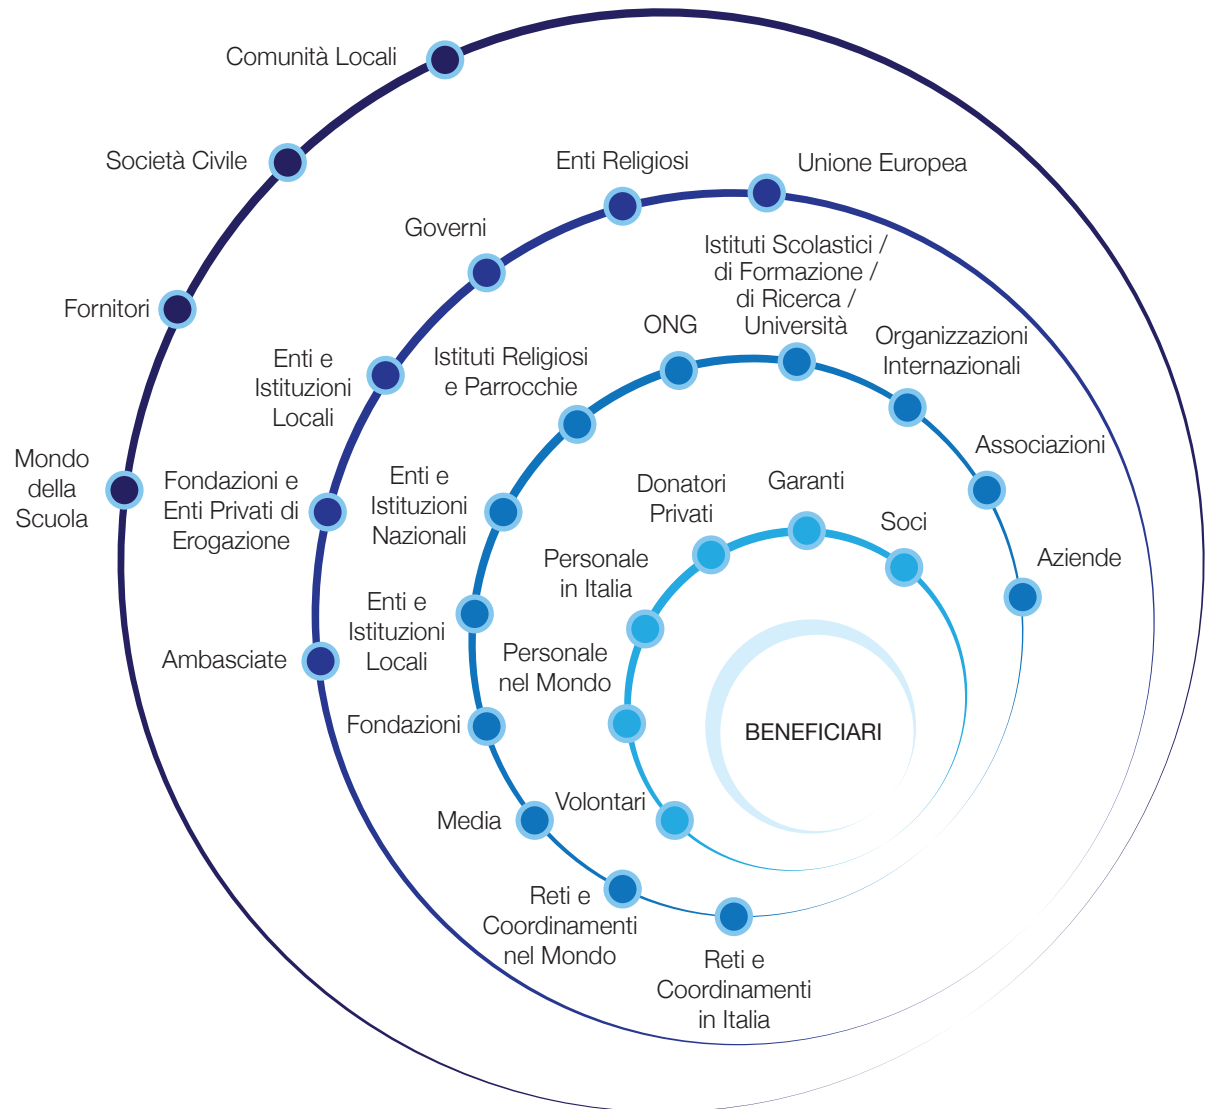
Comunità Locali

Società Civile

Fornitori

Mondo della Scuola

Enti Religiosi

Unione Europea

Governi

Enti e Istituzioni Locali

Fondazioni e Enti Privati di Erogazione

Ambasciate

Istituti Scolastici / di Formazione / di Ricerca / Università

ONG

Istituti Religiosi e Parrocchie

Organizzazioni Internazionali

Associazioni

Aziende

Enti e Istituzioni Nazionali

Enti e Istituzioni Locali

Fondazioni

Media

Reti e Coordinamenti nel Mondo

Reti e Coordinamenti in Italia

Donatori Privati

Garanti

Soci

Personale in Italia

Personale nel Mondo

Volontari

BENEFICIARI